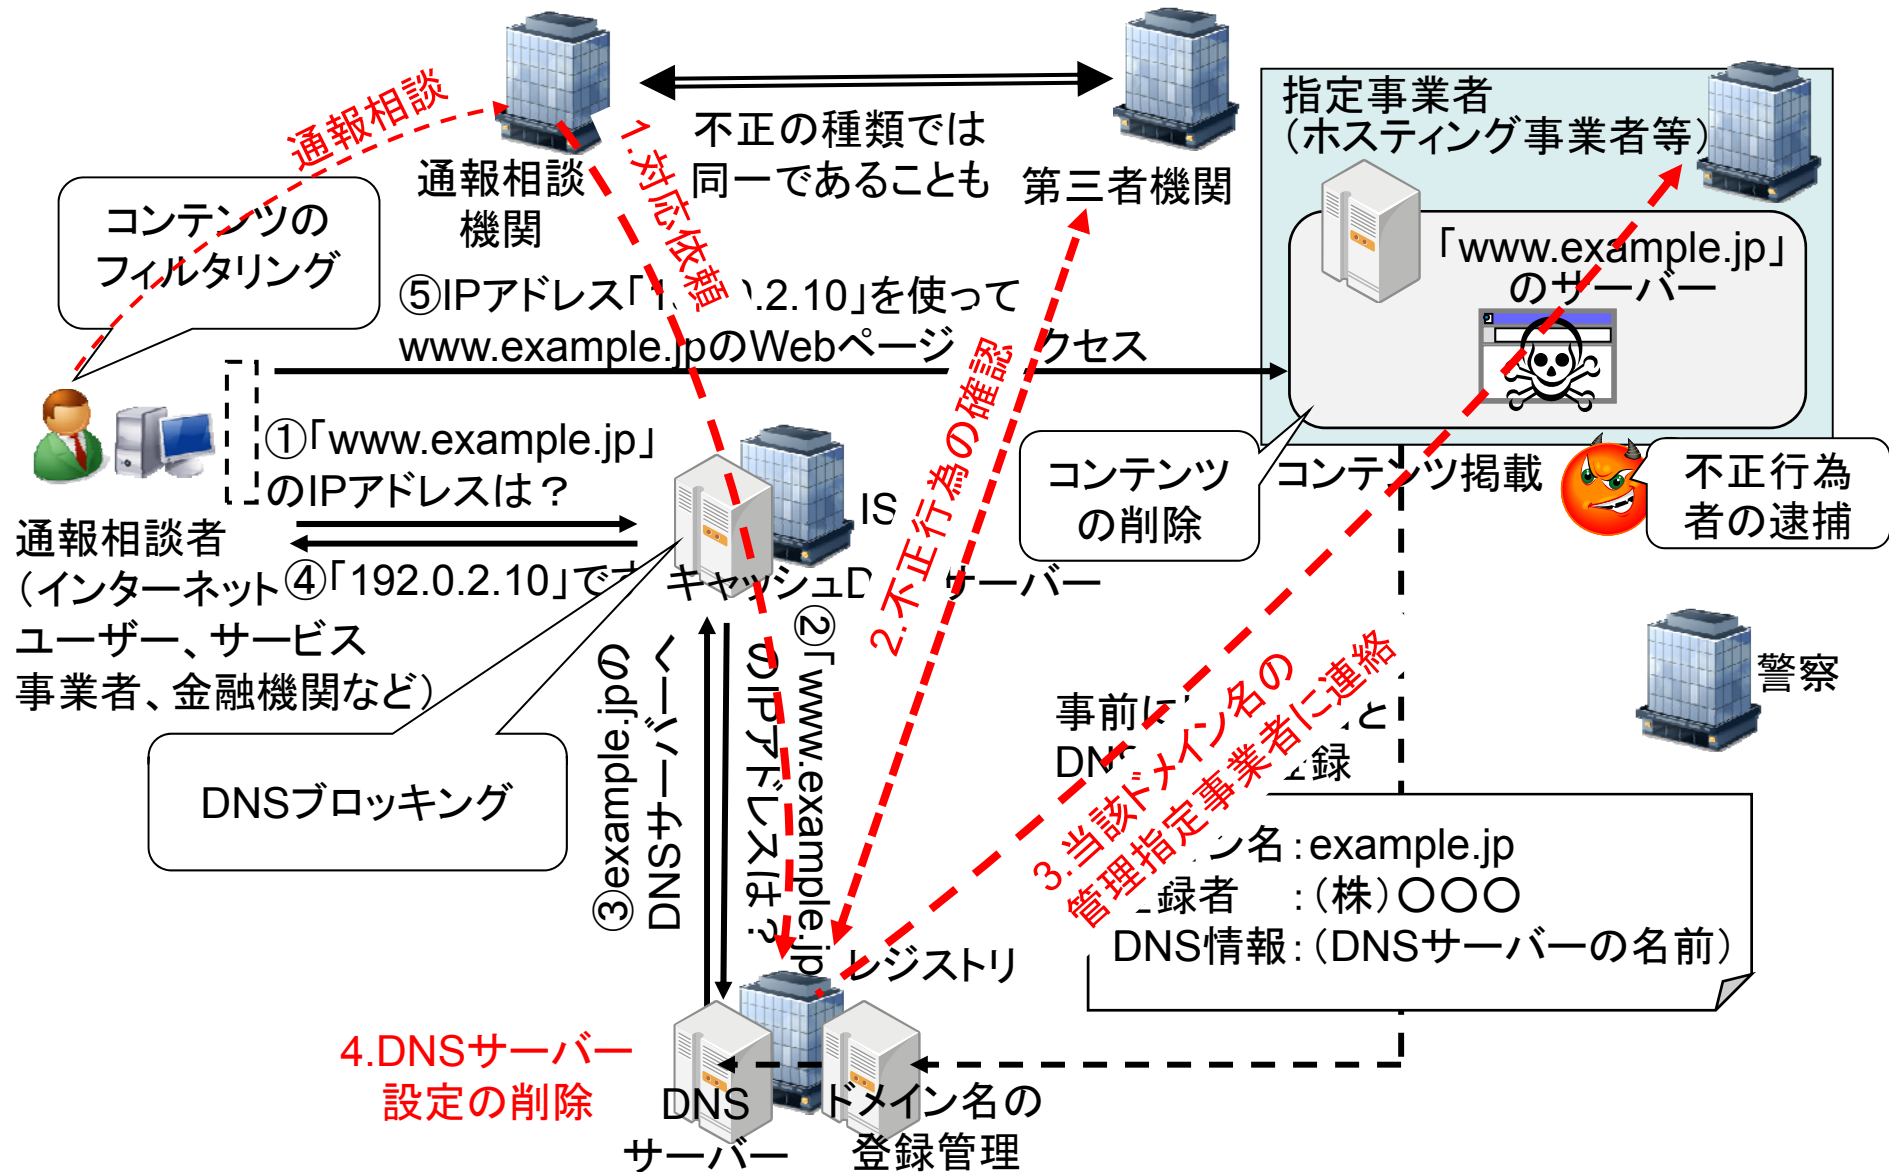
通報相談

通報相談機関

不正の種類では同一であることも

第三者機関

指定事業者（ホスティング事業者等）

1.対応依頼

コンテンツのフィルタリング

「www.example.jp」のサーバー

⑤IPアドレス「1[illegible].2.10」を使ってwww.example.jpのWebページ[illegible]クセス

2.不正行為の確認

①「www.example.jp」のIPアドレスは？

IS

コンテンツの削除

コンテン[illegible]ツ掲載

不正行為者の逮捕

通報相談者（インターネットユーザー、サービス事業者、金融機関など）

④「192.0.2.10」で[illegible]

キャッシュD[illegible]サーバー

②「www.example.jp」のIPアドレスは？

③example.jpのDNSサーバー

警察

DNSブロッキング

事前に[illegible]と DN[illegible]録

3.当該ドメイン名の管理指定事業者に連絡

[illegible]ン名：example.jp
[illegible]録者　：（株）○○○
DNS情報：（DNSサーバーの名前）

レジストリ

4.DNSサーバー設定の削除

DNSサーバー

ドメイン名の登録管理